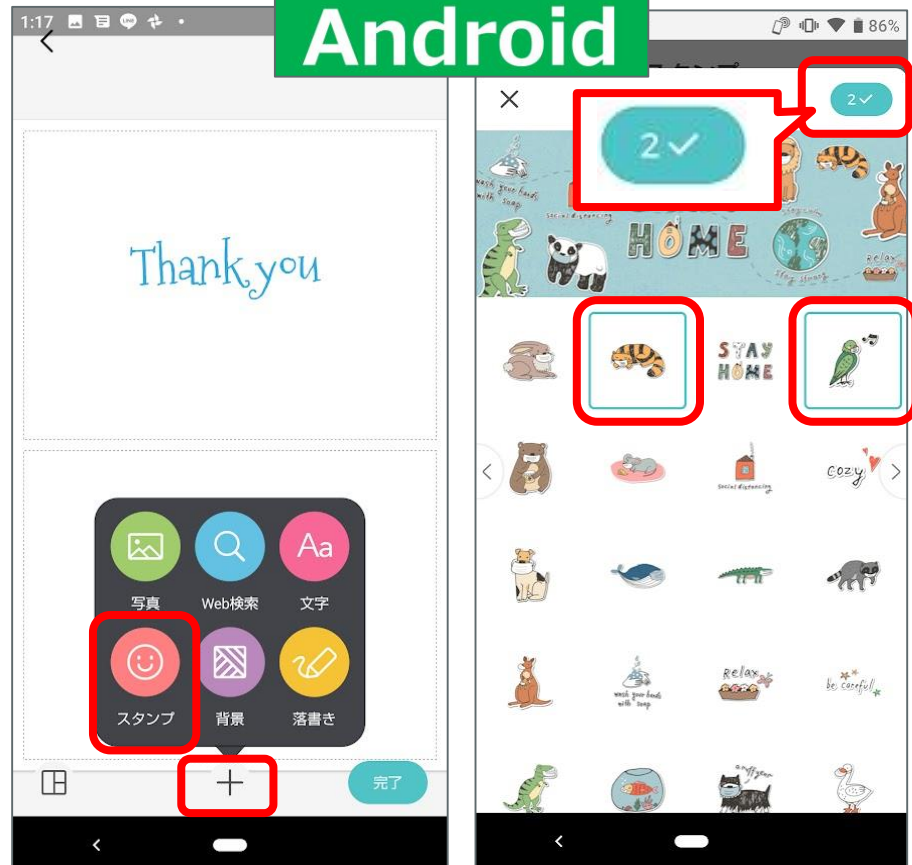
1:17

Android

86%

Thank you

写真

Web検索

文字

スタンプ

背景

落書き

完了

スタンプ

2✓

2✓

wash your hands with soap

social distancing

HOME

stay home

relax

STAY HOME

social distancing

cozy

Relax

be careful

wash your hands with soap